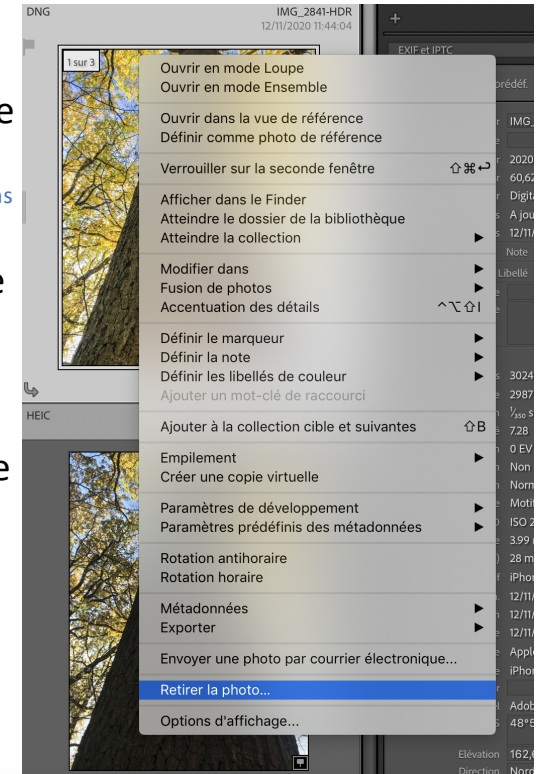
DNG
IMG_2841-HDR
12/11/2020 11:44:04

1 sur 3

e

ns

e

HEIC

e

EXIF et IPTC

rédéf.

IMG_
2020
60,62
Digita
A jou
12/11/
Note
Libellé

3024
2987
$\frac{1}{350}$ s
7.28
0 EV
Non
Norm
Motif
ISO 2
3.99
28 m
iPhon
12/11/
12/11/
12/11/
Apple
iPhon

Adob
48°5

Élévation 162,
Direction Nord

Ouvrir en mode Loupe
Ouvrir en mode Ensemble

Ouvrir dans la vue de référence
Définir comme photo de référence

Verrouiller sur la seconde fenêtre ⇧⌘↩

Afficher dans le Finder
Atteindre le dossier de la bibliothèque
Atteindre la collection ▶

Modifier dans ▶
Fusion de photos ▶
Accentuation des détails ^⌥⇧I

Définir le marqueur ▶
Définir la note ▶
Définir les libellés de couleur ▶
Ajouter un mot-clé de raccourci

Ajouter à la collection cible et suivantes ⇧B

Empilement ▶
Créer une copie virtuelle

Paramètres de développement ▶
Paramètres prédéfinis des métadonnées ▶

Rotation antihoraire
Rotation horaire

Métadonnées ▶
Exporter ▶

Envoyer une photo par courrier électronique...

Retirer la photo...

Options d'affichage...